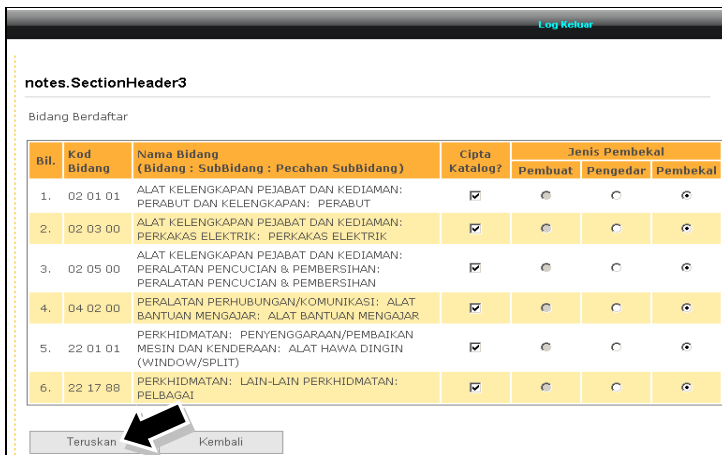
Log Keluar

notes.SectionHeader3

Bidang Berdaftar

| Bil. | Kod Bidang | Nama Bidang (Bidang : SubBidang : Pecahan SubBidang) | Cipta Katalog? | Jenis Pembekal: Pembuat | Jenis Pembekal: Pengedar | Jenis Pembekal: Pembekal |
|---|---|---|---|---|---|---|
| 1. | 02 01 01 | ALAT KELENGKAPAN PEJABAT DAN KEDIAMAN: PERABUT DAN KELENGKAPAN: PERABUT | ☑ | ○ | ○ | ◉ |
| 2. | 02 03 00 | ALAT KELENGKAPAN PEJABAT DAN KEDIAMAN: PERKAKAS ELEKTRIK: PERKAKAS ELEKTRIK | ☑ | ○ | ○ | ◉ |
| 3. | 02 05 00 | ALAT KELENGKAPAN PEJABAT DAN KEDIAMAN: PERALATAN PENCUCIAN & PEMBERSIHAN: PERALATAN PENCUCIAN & PEMBERSIHAN | ☑ | ○ | ○ | ◉ |
| 4. | 04 02 00 | PERALATAN PERHUBUNGAN/KOMUNIKASI: ALAT BANTUAN MENGAJAR: ALAT BANTUAN MENGAJAR | ☑ | ○ | ○ | ◉ |
| 5. | 22 01 01 | PERKHIDMATAN: PENYENGGARAAN/PEMBAIKAN MESIN DAN KENDERAAN: ALAT HAWA DINGIN (WINDOW/SPLIT) | ☑ | ○ | ○ | ◉ |
| 6. | 22 17 88 | PERKHIDMATAN: LAIN-LAIN PERKHIDMATAN: PELBAGAI | ☑ | ○ | ○ | ◉ |

Teruskan Kembali